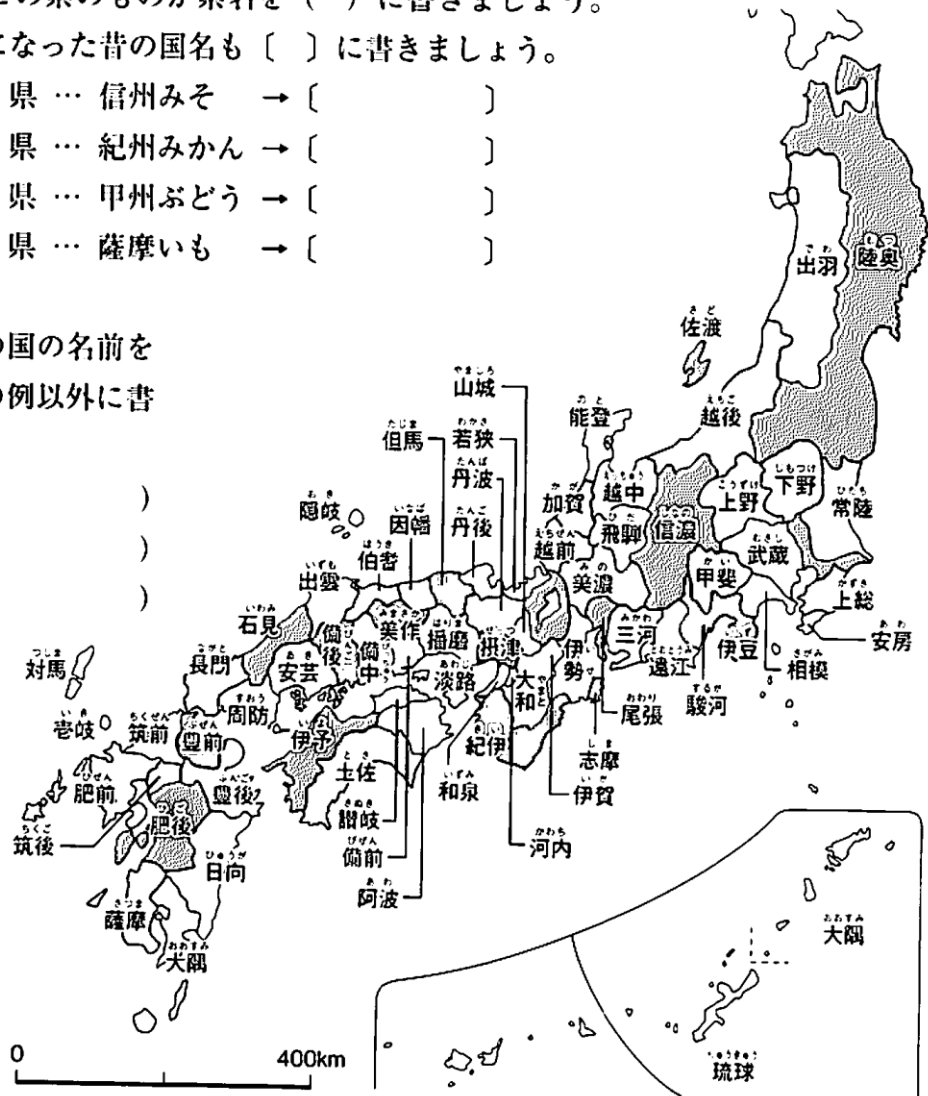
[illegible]の県のものが県名を〔　〕に書きましょう。
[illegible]になった昔の国名も〔　〕に書きましょう。
県 … 信州みそ　→〔　　　〕
県 … 紀州みかん →〔　　　〕
県 … 甲州ぶどう →〔　　　〕
県 … 薩摩いも　→〔　　　〕

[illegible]の国の名前を
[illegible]の例以外に書

)
)
)

陸奥
出羽
佐渡
越後
能登
山城
若狭
但馬
丹波
丹後
因幡
隠岐
伯耆
出雲
加賀
越中
飛騨
信濃
上野
下野
常陸
越前
美濃
甲斐
武蔵
上総
安房
石見
備後
美作
播磨
摂津
備中
安芸
長門
周防
対馬
壱岐
筑前
豊前
伊予
淡路
大和
伊勢
三河
遠江
尾張
伊豆
駿河
相模
紀伊
志摩
伊賀
土佐
和泉
讃岐
備前
阿波
河内
肥前
豊後
肥後
筑後
日向
薩摩
大隅
大隅
琉球
0
400km